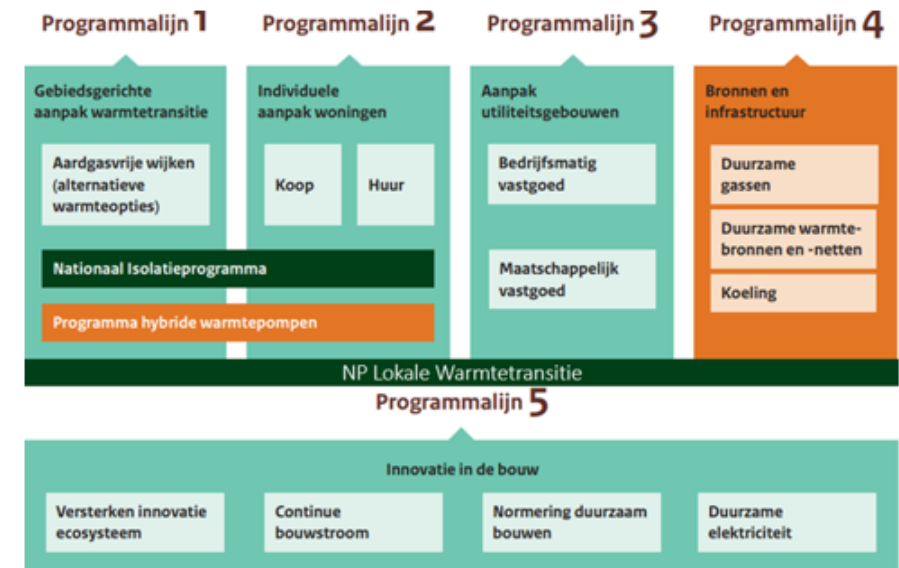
Programmalijn 1

Gebiedsgerichte aanpak warmtetransitie

Aardgasvrije wijken (alternatieve warmteopties)

Programmalijn 2

Individuele aanpak woningen

Koop

Huur

Nationaal Isolatieprogramma

Programma hybride warmtepompen

Programmalijn 3

Aanpak utiliteitsgebouwen

Bedrijfsmatig vastgoed

Maatschappelijk vastgoed

Programmalijn 4

Bronnen en infrastructuur

Duurzame gassen

Duurzame warmtebronnen en -netten

Koeling

NP Lokale Warmtetransitie

Programmalijn 5

Innovatie in de bouw

Versterken innovatie ecosysteem

Continue bouwstroom

Normering duurzaam bouwen

Duurzame elektriciteit